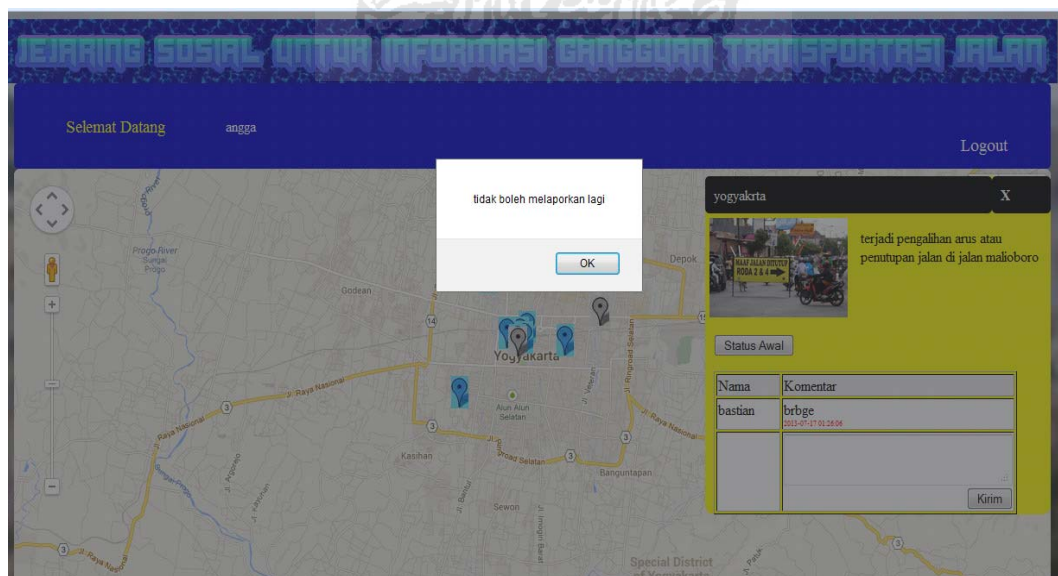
JEJARING SOSIAL UNTUK INFORMASI GANGGUAN TRANSPORTASI JALAN

Selemat Datang angga

Logout

tidak boleh melaporkan lagi

OK

yogyakrta

X

MAAF JALAN DITUTUP RODA 2 & 4

terjadi pengalihan arus atau penutupan jalan di jalan malioboro

Status Awal

| Nama | Komentar |
|---|---|
| bastian | brbge 2013-07-17 01:26:06 |
| | |

Kirim

Progo River Sungai Progo

Godean

Depok

Yogyakarta

Jl. Raya Nasional

Jl. Ringroad Selatan

Alun Alun Selatan

Kasihan

Banguntapan

Sewon

Special District of Yogyakarta

Jl. Raya Nasional

14

3

3

3

3

3

3

3